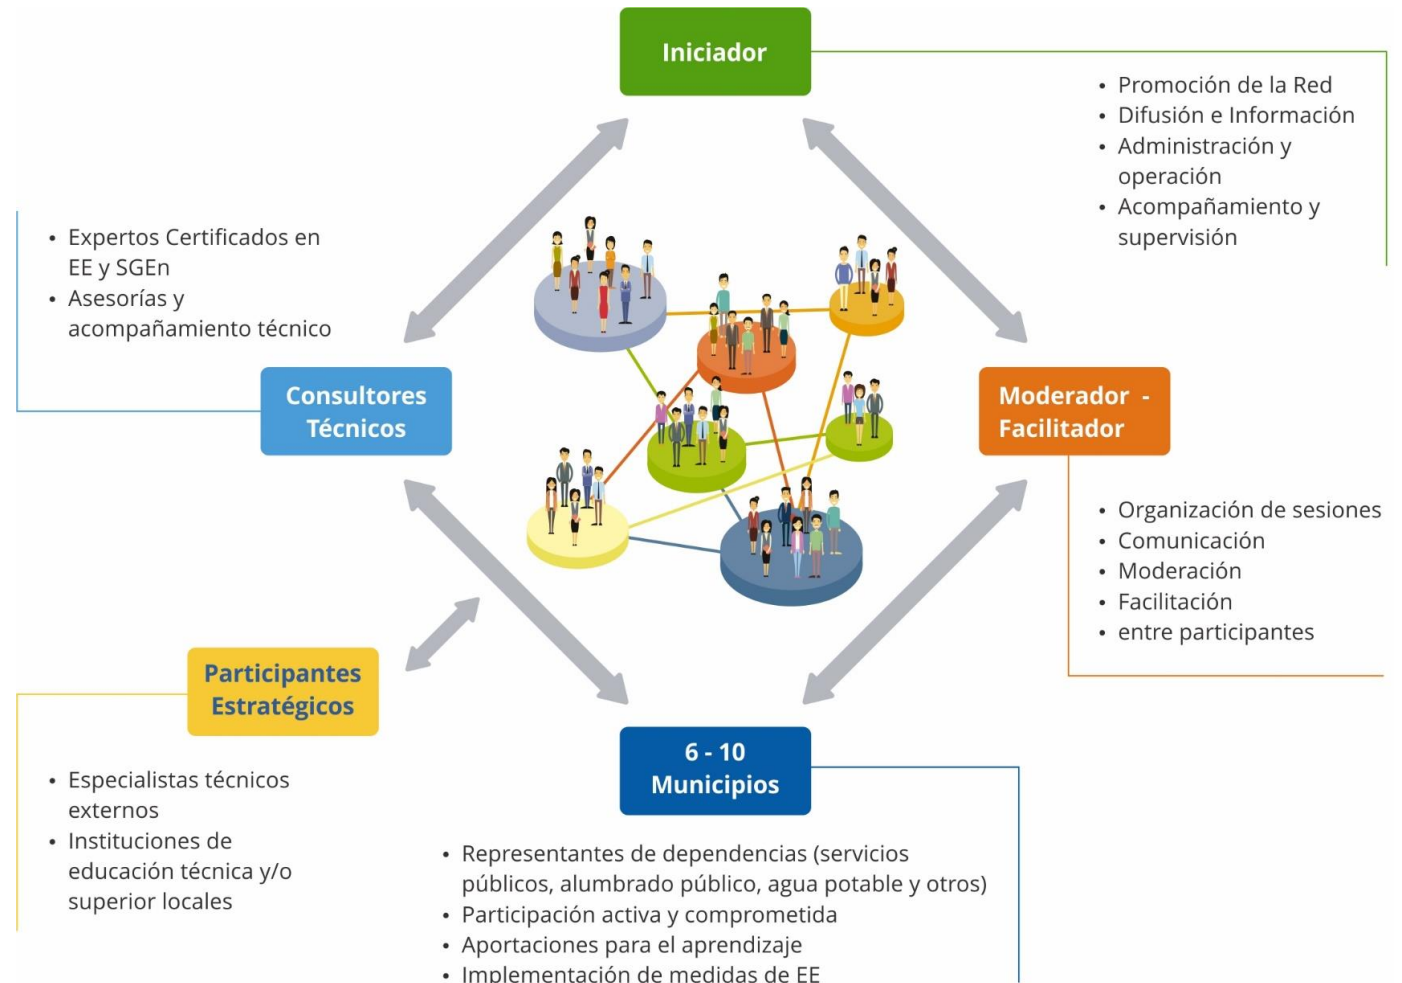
Iniciador

- Promoción de la Red
- Difusión e Información
- Administración y operación
- Acompañamiento y supervisión

- Expertos Certificados en EE y SGEn
- Asesorías y acompañamiento técnico

Consultores Técnicos

Moderador - Facilitador

- Organización de sesiones
- Comunicación
- Moderación
- Facilitación
- entre participantes

Participantes Estratégicos

- Especialistas técnicos externos
- Instituciones de educación técnica y/o superior locales

6 - 10 Municipios

- Representantes de dependencias (servicios públicos, alumbrado público, agua potable y otros)
- Participación activa y comprometida
- Aportaciones para el aprendizaje
- Implementación de medidas de EE